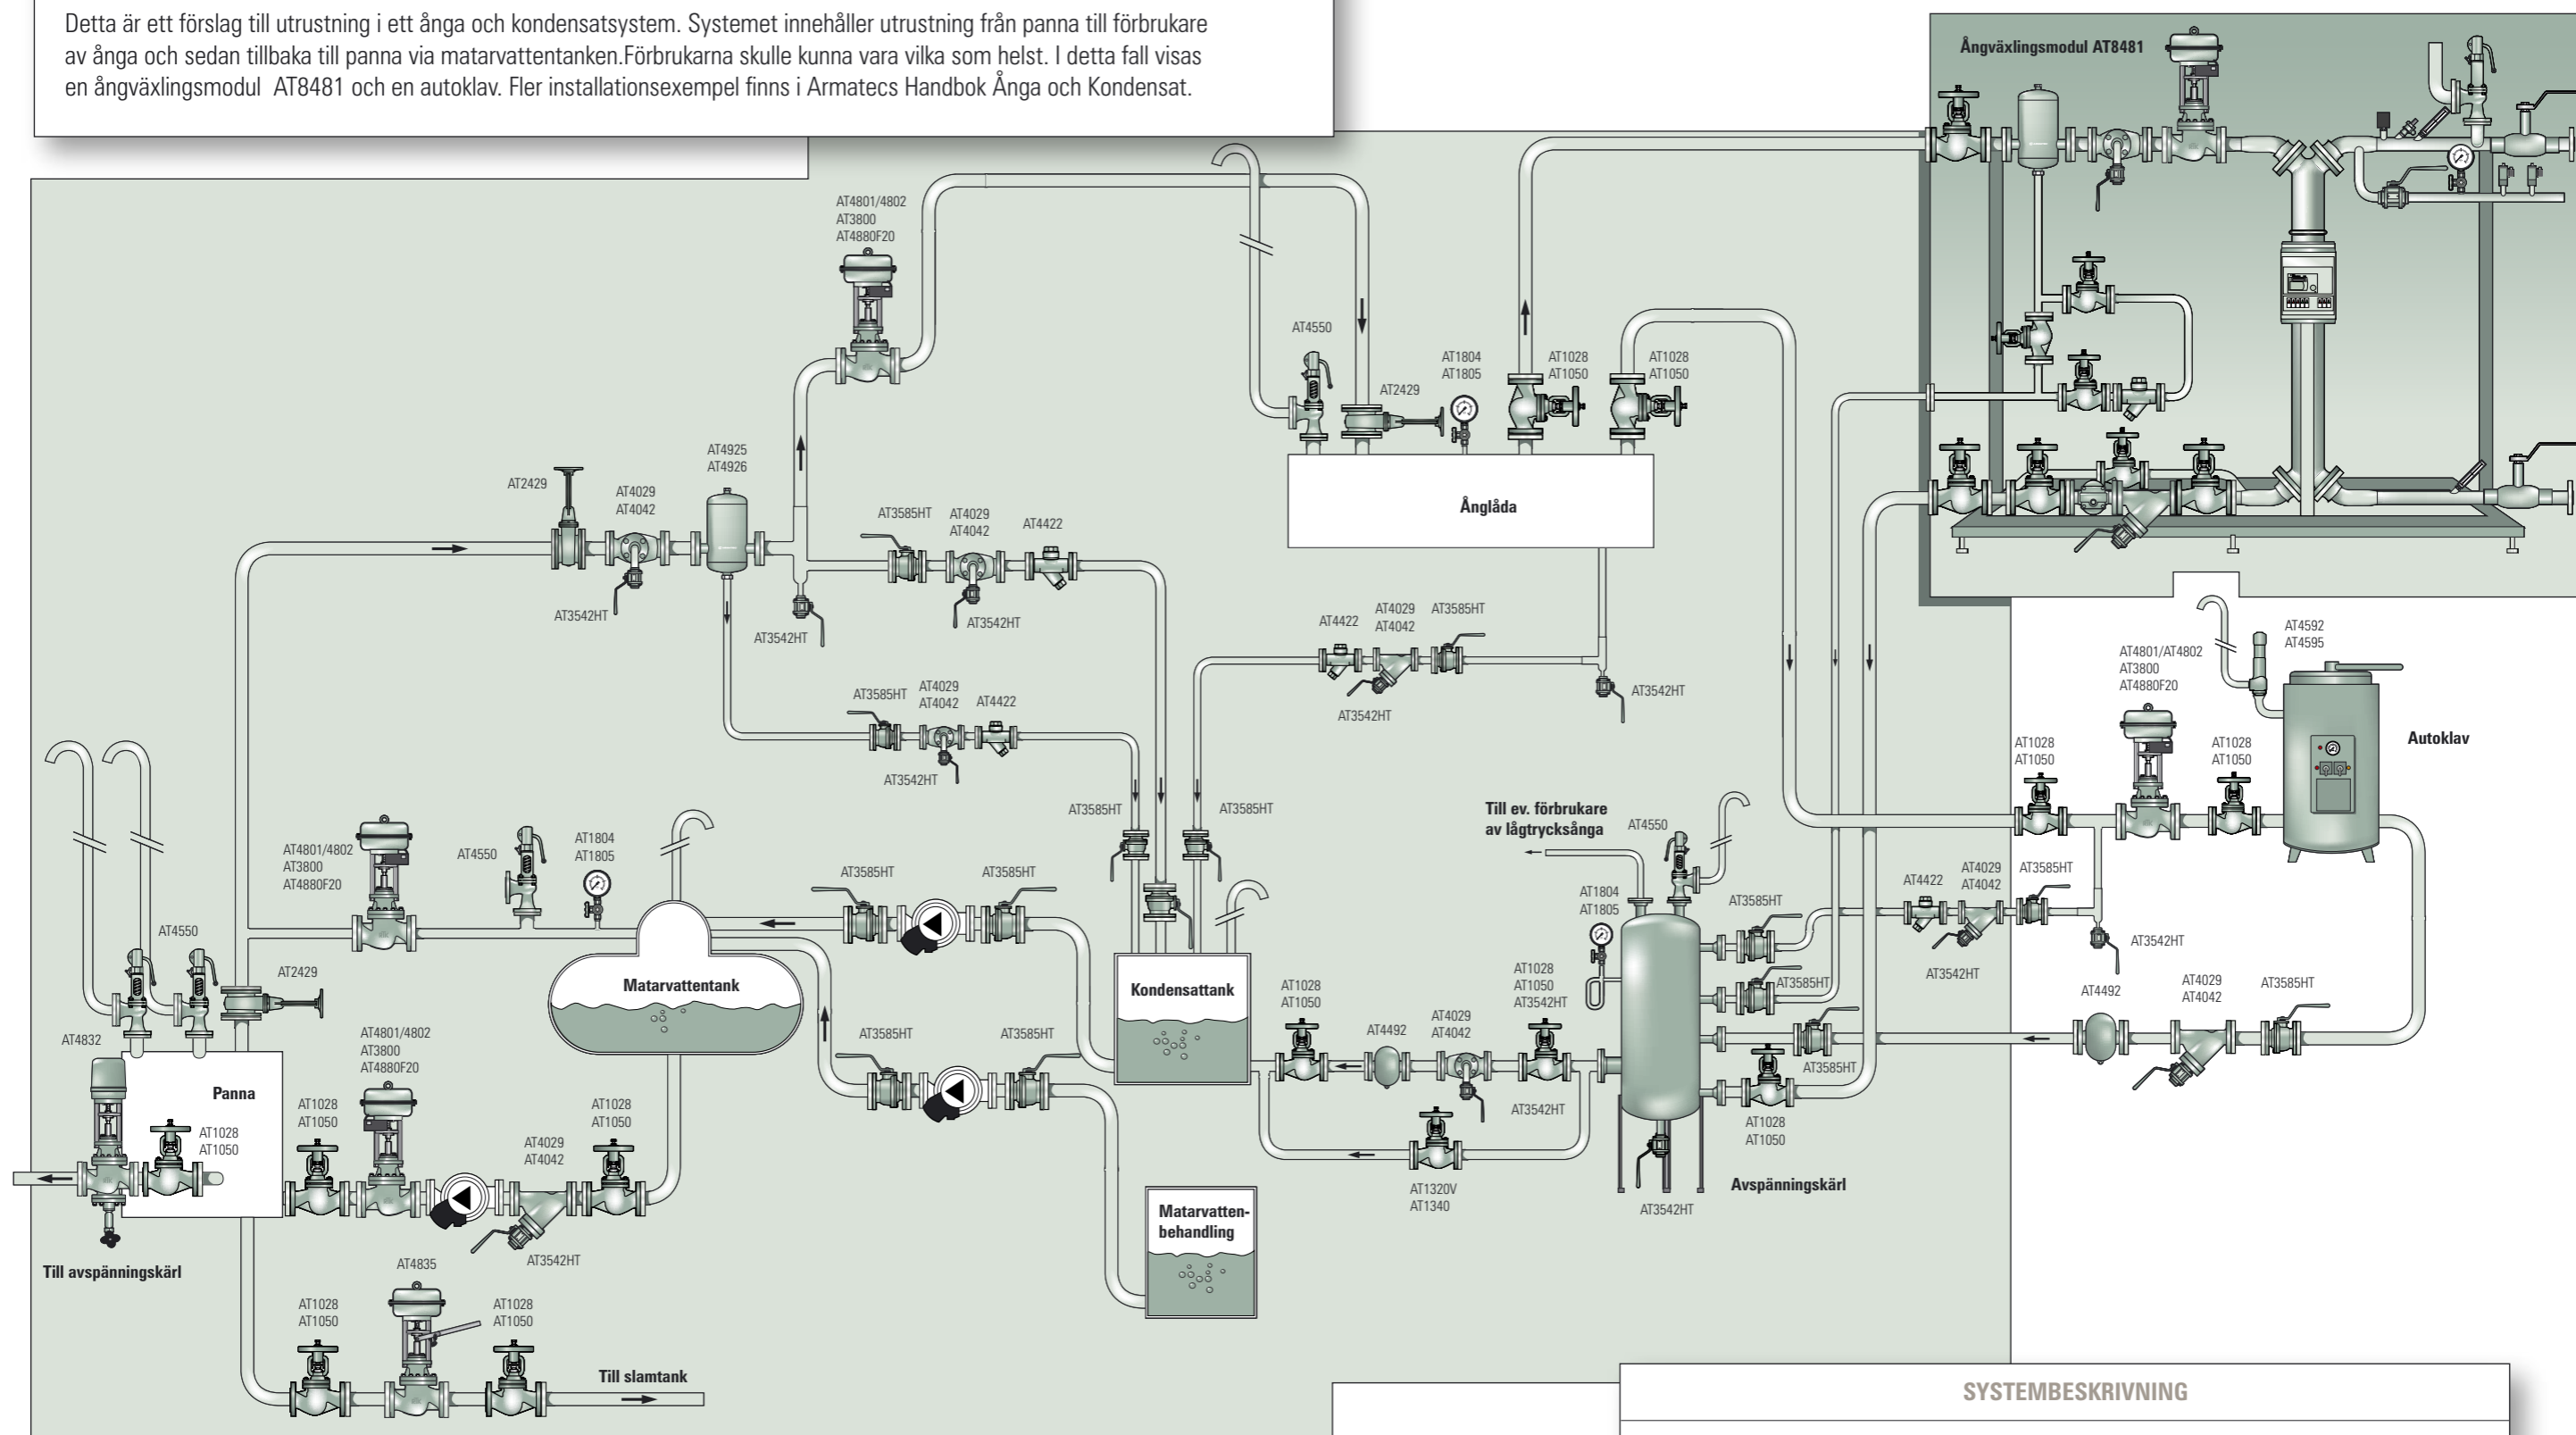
Detta är ett förslag till utrustning i ett ånga och kondensatsystem. Systemet innehåller utrustning från panna till förbrukare av ånga och sedan tillbaka till panna via matarvattentanken.Förbrukarna skulle kunna vara vilka som helst. I detta fall visas en ångväxlingsmodul AT8481 och en autoklav. Fler installationsexempel finns i Armatecs Handbok Ånga och Kondensat.

Ångväxlingsmodul AT8481

AT4801/4802
AT3800
AT4880F20

AT4550

AT2429

AT1804
AT1805

AT1028
AT1050

AT1028
AT1050

Ånglåda

AT4925
AT4926

AT2429

AT4029
AT4042

AT3585HT

AT4029
AT4042

AT4422

AT3542HT

AT3542HT

AT3542HT

AT4422

AT4029
AT4042

AT3585HT

AT3542HT

AT3542HT

AT3585HT

AT4029
AT4042

AT4422

AT3542HT

AT4592
AT4595

AT4801/AT4802
AT3800
AT4880F20

AT1028
AT1050

AT1028
AT1050

Autoklav

AT3585HT

AT3585HT

Till ev. förbrukare av lågtrycksånga

AT4550

AT4801/4802
AT3800
AT4880F20

AT4550

AT1804
AT1805

AT3585HT

AT3585HT

AT1804
AT1805

AT3585HT

AT4422

AT4029
AT4042

AT3585HT

AT3542HT

AT4550

AT2429

Matarvattentank

Kondensattank

AT3585HT

AT3542HT

AT1028
AT1050

AT1028
AT1050
AT3542HT

AT4492

AT4029
AT4042

AT3585HT

AT4832

AT4801/4802
AT3800
AT4880F20

AT3585HT

AT3585HT

AT4492

AT4029
AT4042

AT3585HT

Panna

AT1028
AT1050

AT1028
AT1050

AT1028
AT1050

AT4029
AT4042

AT3542HT

AT1028
AT1050

AT1320V
AT1340

AT3542HT

Avspänningskärl

AT3542HT

AT3542HT

Matarvatten-behandling

Till avspänningskärl

AT4835

AT1028
AT1050

AT1028
AT1050

Till slamtank

SYSTEMBESKRIVNING